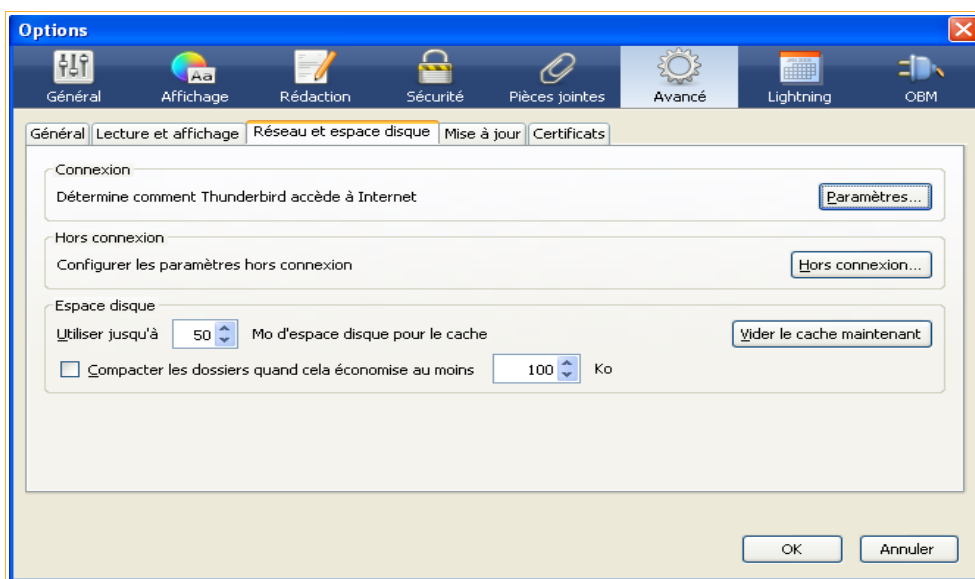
Options

Général
Affichage
Rédaction
Sécurité
Pièces jointes
Avancé
Lightning
OBM

Général | Lecture et affichage | Réseau et espace disque | Mise à jour | Certificats

Connexion
Détermine comment Thunderbird accède à Internet
Paramètres...

Hors connexion
Configurer les paramètres hors connexion
Hors connexion...

Espace disque
Utiliser jusqu'à 50 Mo d'espace disque pour le cache
Vider le cache maintenant
Compacter les dossiers quand cela économise au moins 100 Ko

OK
Annuler